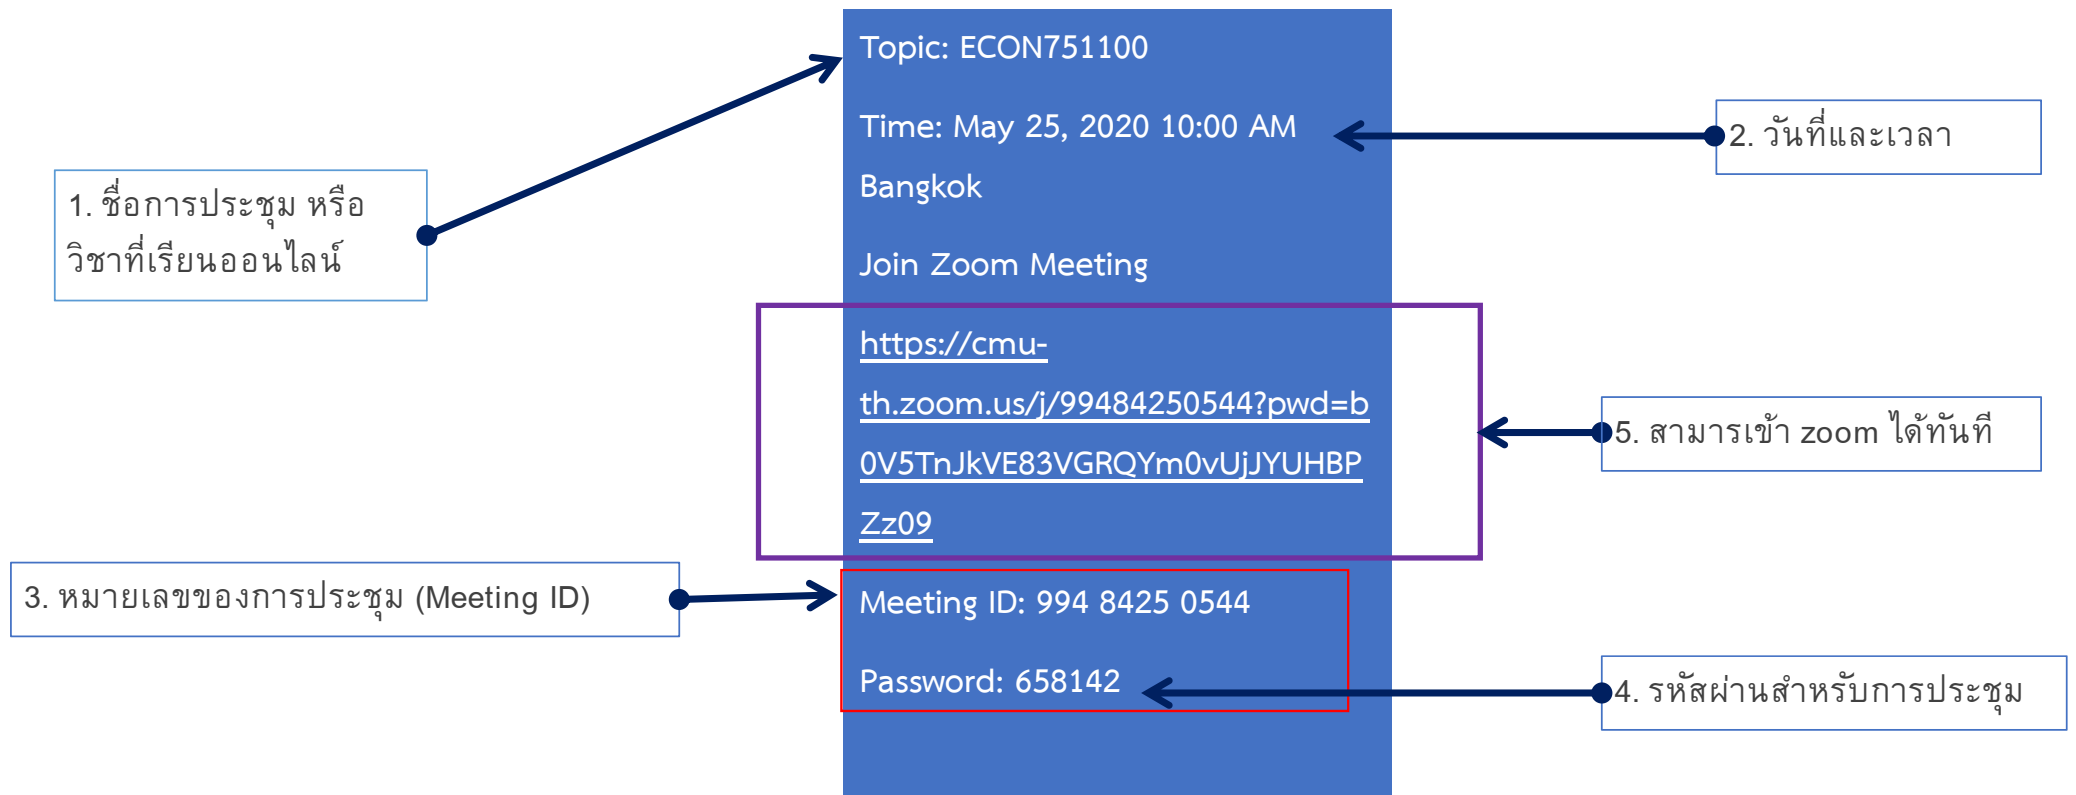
Topic: ECON751100

Time: May 25, 2020 10:00 AM Bangkok

Join Zoom Meeting

https://cmu-th.zoom.us/j/99484250544?pwd=b0V5TnJkVE83VGRQYm0vUjJYUHBPZz09

Meeting ID: 994 8425 0544

Password: 658142

1. ชื่อการประชุม หรือ วิชาที่เรียนออนไลน์

2. วันที่และเวลา

5. สามารเข้า zoom ได้ทันที

3. หมายเลขของการประชุม (Meeting ID)

4. รหัสผ่านสำหรับการประชุม